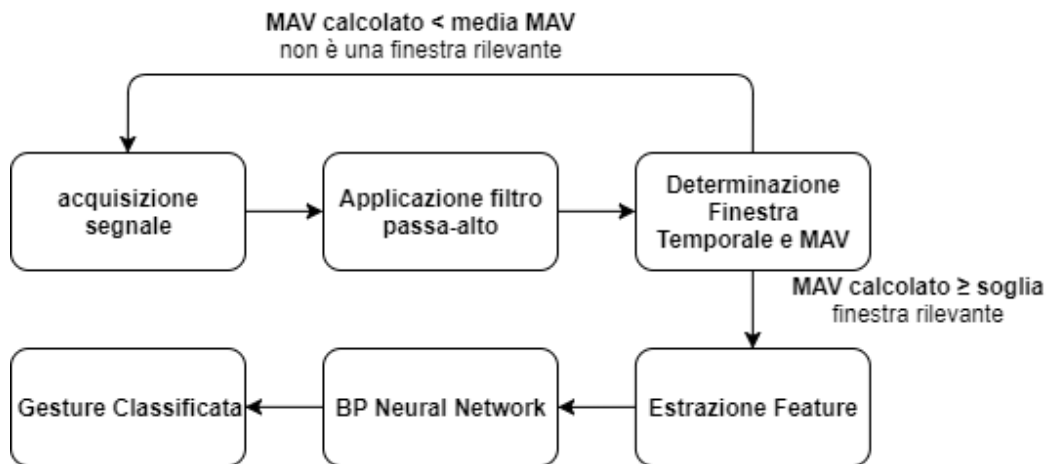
MAV calcolato < media MAV
non è una finestra rilevante

acquisizione segnale

Applicazione filtro passa-alto

Determinazione Finestra Temporale e MAV

MAV calcolato ≥ soglia
finestra rilevante

Gesture Classificata

BP Neural Network

Estrazione Feature